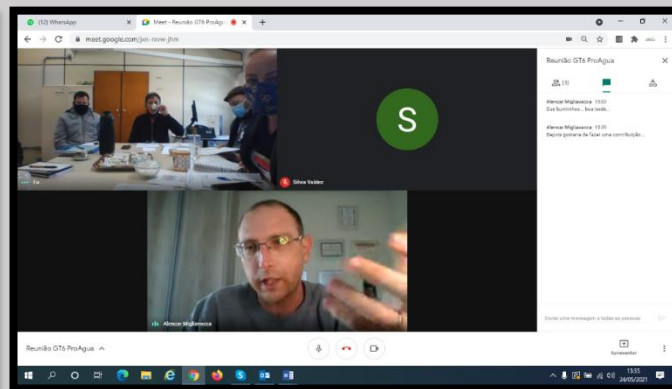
(12) WhatsApp
Meet - Reunião GT6 ProÁgua
meet.google.com/jxn-rove-jhm

Reunião GT6 ProAgua

(3)

Alencar Migliavacca 13:03
Bom dia... boa tarde...

Alencar Migliavacca 13:35
Depois gostaria de fazer uma contribuição...

Eu

S

Silvia Valdez

Alencar Migliavacca

Enviar uma mensagem a todas as pessoas

Reunião GT6 ProAgua

Apresentar

13:35
24/05/2021